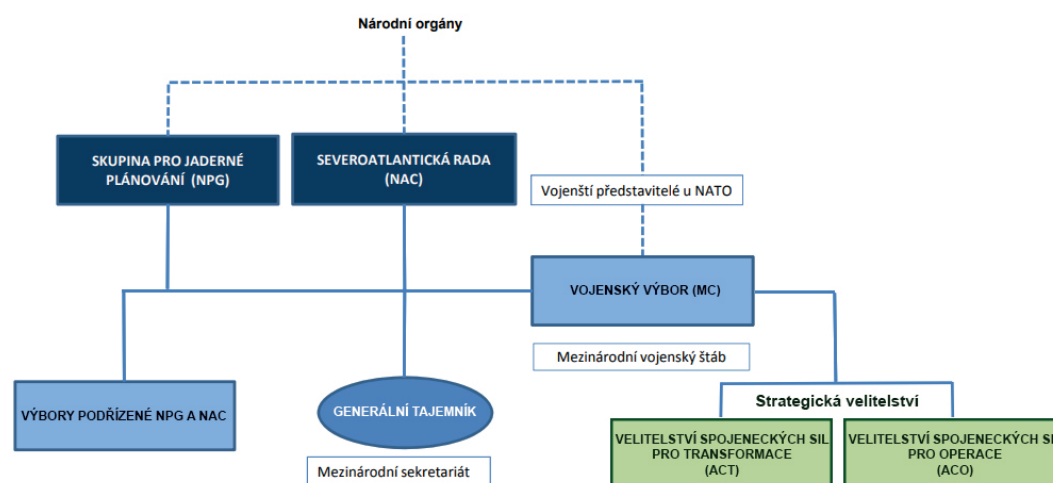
Národní orgány

SKUPINA PRO JADERNÉ PLÁNOVÁNÍ (NPG)

SEVEROATLANTICKÁ RADA (NAC)

Vojenští představitelé u NATO

VOJENSKÝ VÝBOR (MC)

Mezinárodní vojenský štáb

VÝBORY PODŘÍZENÉ NPG A NAC

GENERÁLNÍ TAJEMNÍK

Mezinárodní sekretariát

Strategická velitelství

VELITELSTVÍ SPOJENECKÝCH SIL PRO TRANSFORMACE (ACT)

VELITELSTVÍ SPOJENECKÝCH SI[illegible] PRO OPERACE (ACO)